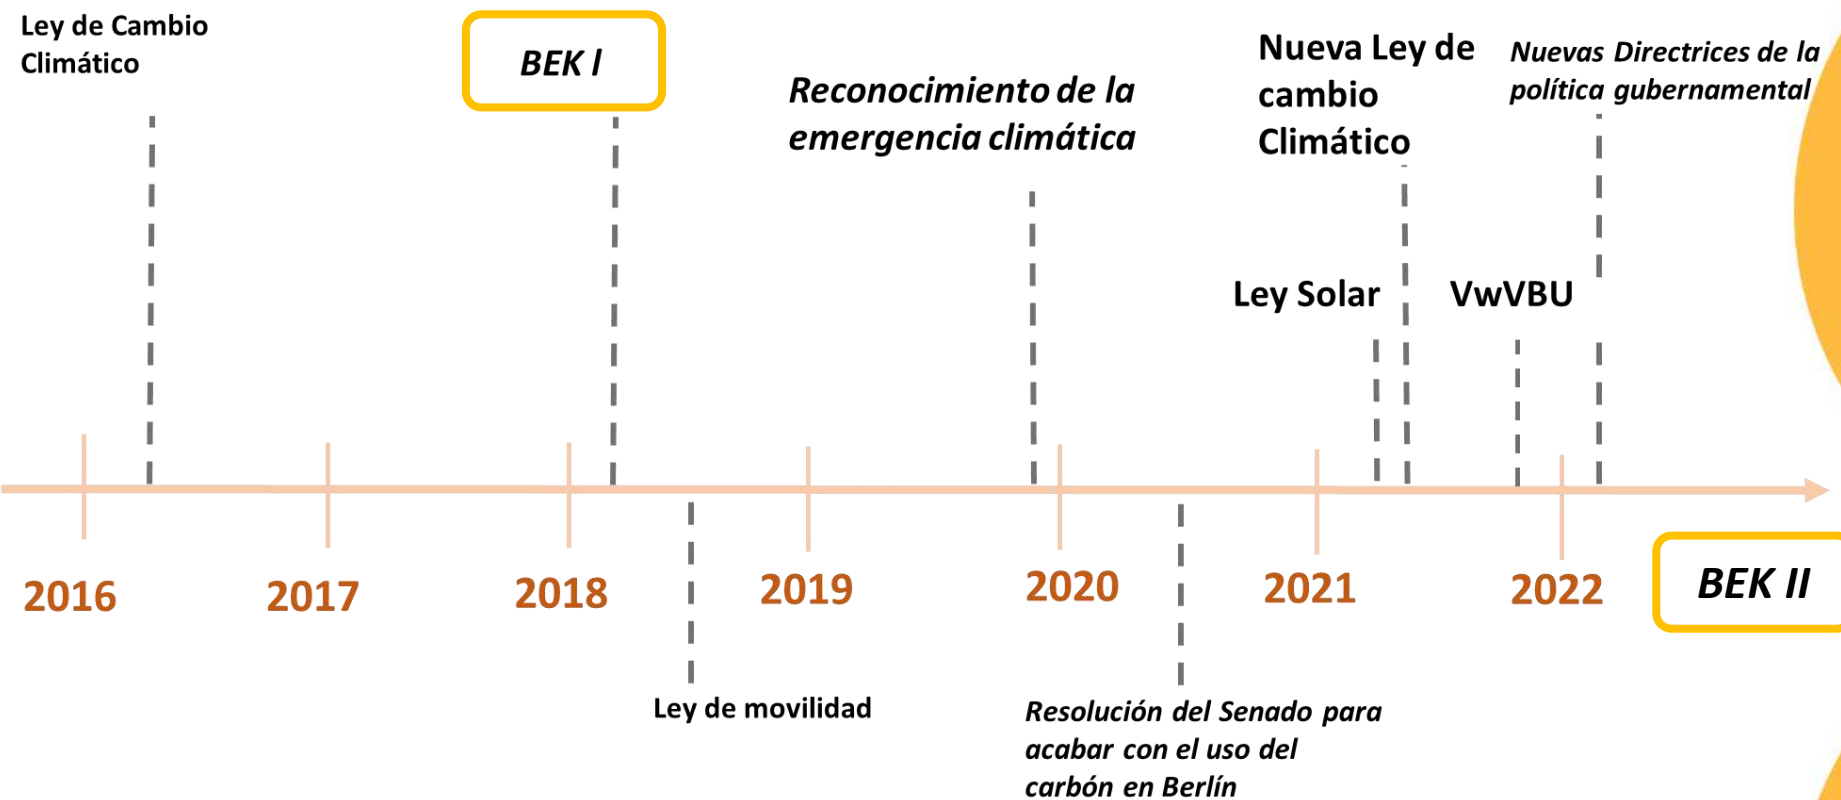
Ley de Cambio Climático

BEK I

Reconocimiento de la emergencia climática

Nueva Ley de cambio Climático

Nuevas Directrices de la política gubernamental

Ley Solar

VwVBU

2016

2017

2018

2019

2020

2021

2022

BEK II

Ley de movilidad

Resolución del Senado para acabar con el uso del carbón en Berlín